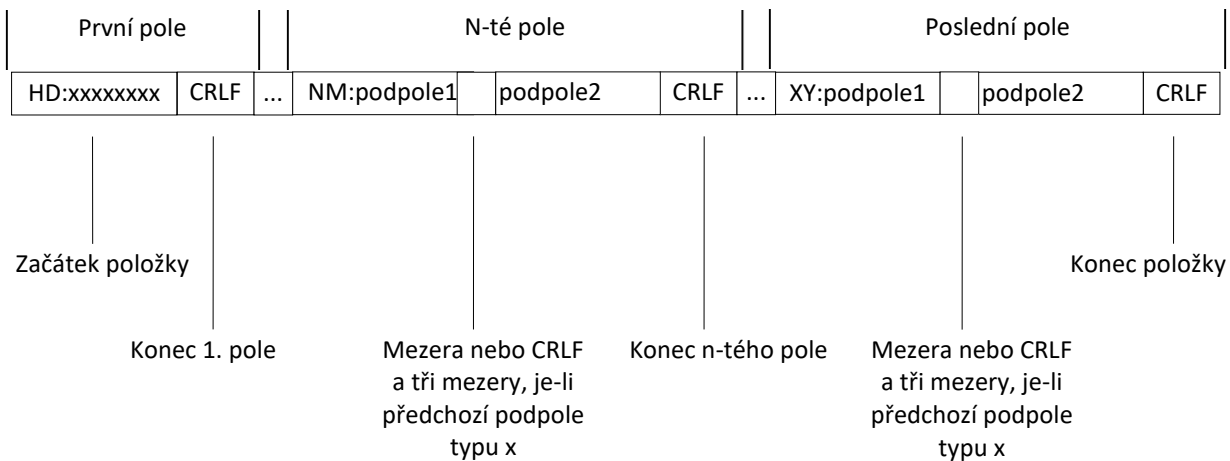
První pole

N-té pole

Poslední pole

| HD:xxxxxxxx | CRLF | ... | NM:podpole1 | | podpole2 | CRLF | ... | XY:podpole1 | | podpole2 | CRLF |
|---|---|---|---|---|---|---|---|---|---|---|---|

Začátek položky

Konec 1. pole

Mezera nebo CRLF a tři mezery, je-li předchozí podpole typu x

Konec n-tého pole

Mezera nebo CRLF a tři mezery, je-li předchozí podpole typu x

Konec položky